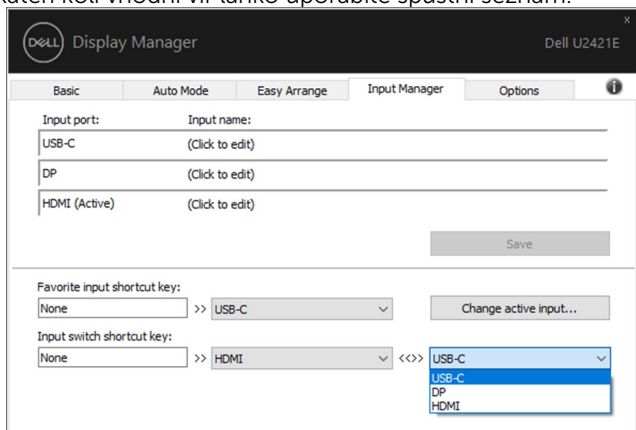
katen koli vhodni vir lahko uporabite spustni seznam.

DELL Display Manager

Dell U2421E

x

Basic

Auto Mode

Easy Arrange

Input Manager

Options

Input port:

Input name:

USB-C

(Click to edit)

DP

(Click to edit)

HDMI (Active)

(Click to edit)

Save

Favorite input shortcut key:

None

>> USB-C

Change active input...

Input switch shortcut key:

None

>> HDMI

<<>> USB-C

USB-C

DP

HDMI